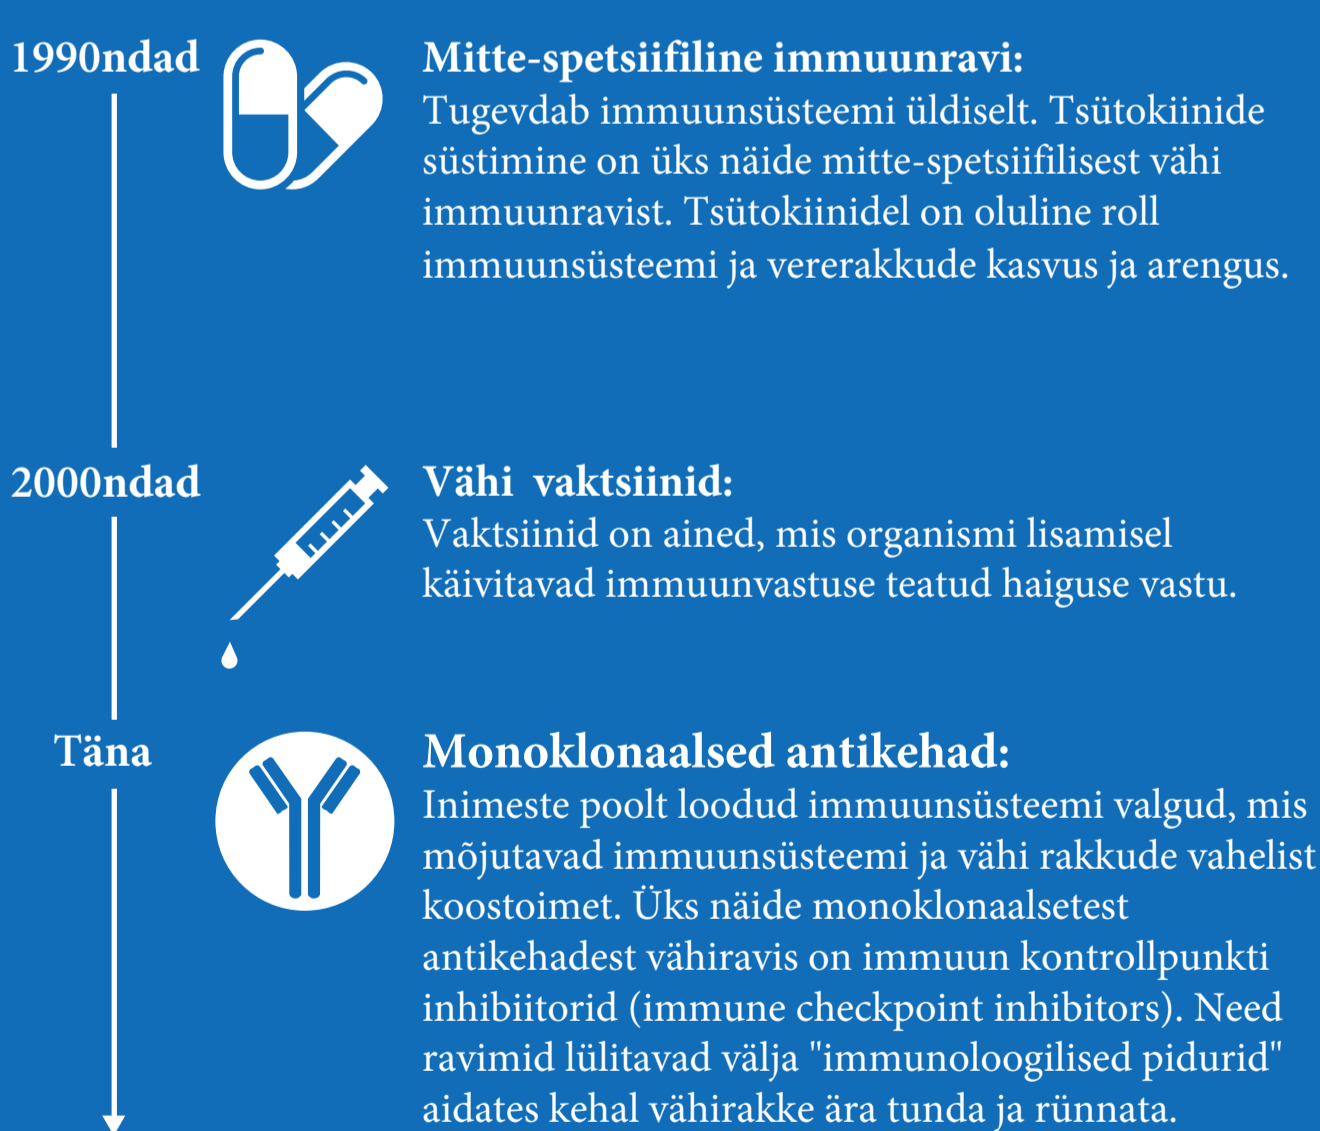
1990ndad

Mitte-spetsiifiline immuunravi:
Tugevdab immuunsüsteemi üldiselt. Tsütokiinide süstimine on üks näide mitte-spetsiifilisest vähi immuunravist. Tsütokiinidel on oluline roll immuunsüsteemi ja vererakkude kasvus ja arengus.

2000ndad

Vähi  vaktsiinid:
Vaktsiinid on ained, mis organismi lisamisel käivitavad immuunvastuse teatud haiguse vastu.

Täna

Monoklonaalsed antikehad:
Inimeste poolt loodud immuunsüsteemi valgud, mis mõjutavad immuunsüsteemi ja vähi rakkude vahelist koostoimet. Üks näide monoklonaalsetest antikehadest vähiravis on immuun kontrollpunkti inhibiitorid (immune checkpoint inhibitors). Need ravimid lülitavad välja "immunoloogilised pidurid" aidates kehal vähirakke ära tunda ja rünnata.